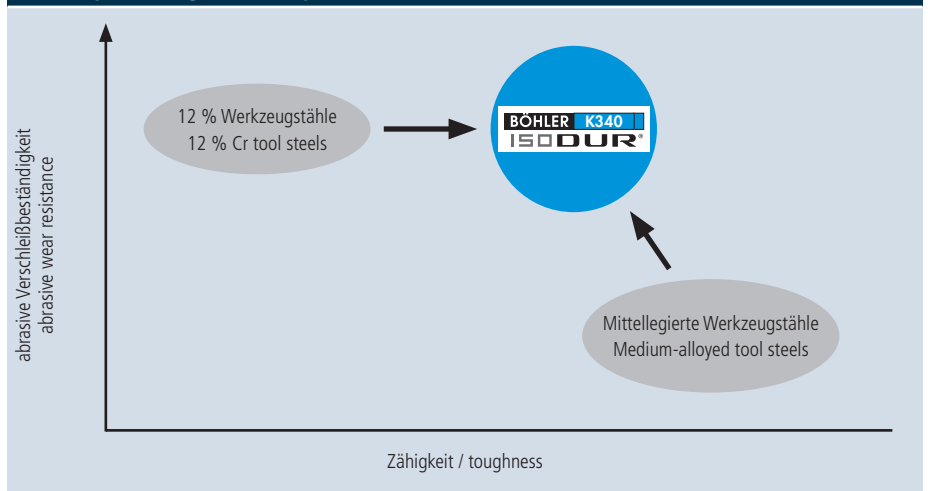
abrasive Verschleißbeständigkeit
abrasive wear resistance

12 % Werkzeugstähle
12 % Cr tool steels

BÖHLER K340
ISODUR®

Mittellegierte Werkzeugstähle
Medium-alloyed tool steels

Zähigkeit / toughness